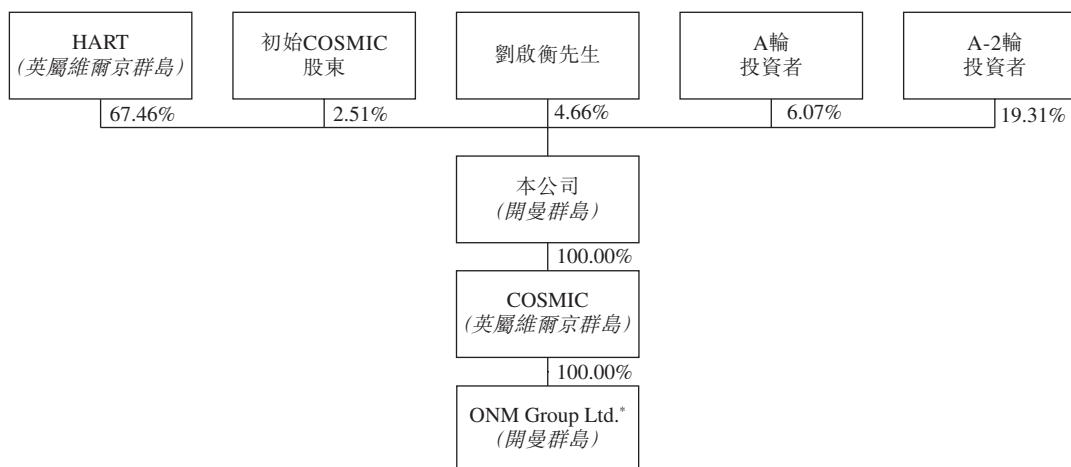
HART
(英屬維爾京群島)

初始COSMIC
股東

劉啟衡先生

A輪
投資者

A-2輪
投資者

67.46%

2.51%

4.66%

6.07%

19.31%

本公司
(開曼群島)

100.00%

COSMIC
(英屬維爾京群島)

100.00%

ONM Group Ltd.*
(開曼群島)